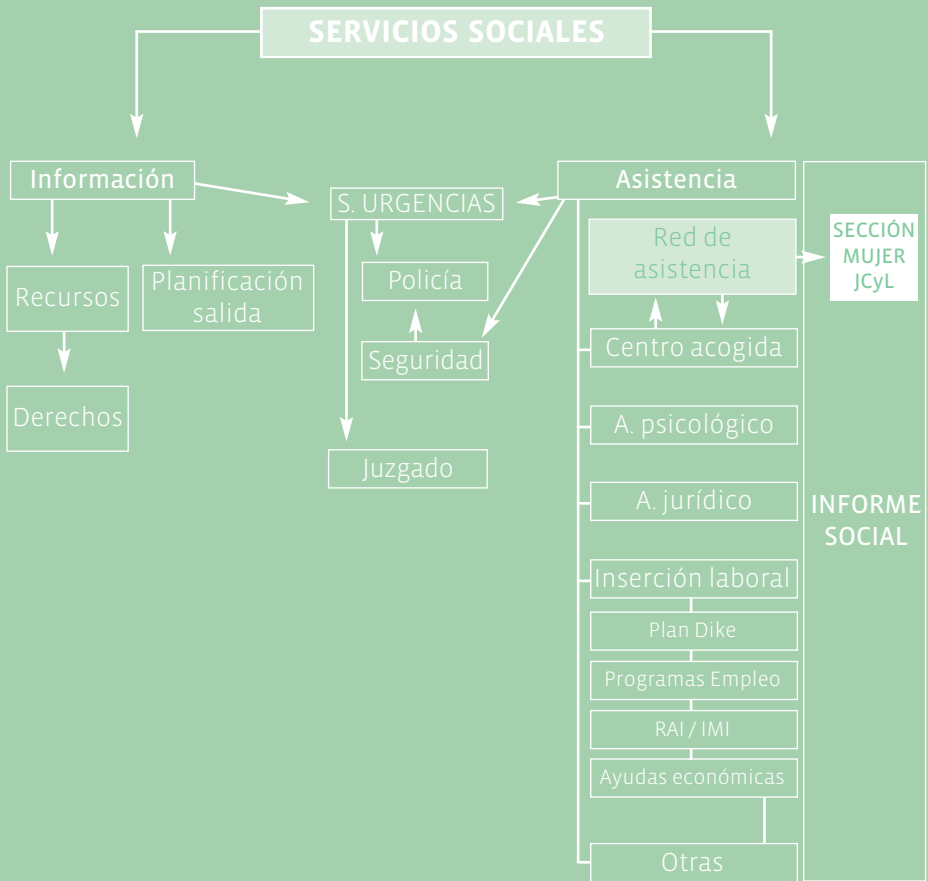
SERVICIOS SOCIALES

Información

Recursos

Derechos

Planificación salida

S. URGENCIAS

Policía

Seguridad

Juzgado

Asistencia

Red de asistencia

SECCIÓN MUJER JCyL

Centro acogida

A. psicológico

A. jurídico

Inserción laboral

Plan Dike

Programas Empleo

RAI / IMI

Ayudas económicas

Otras

INFORME SOCIAL